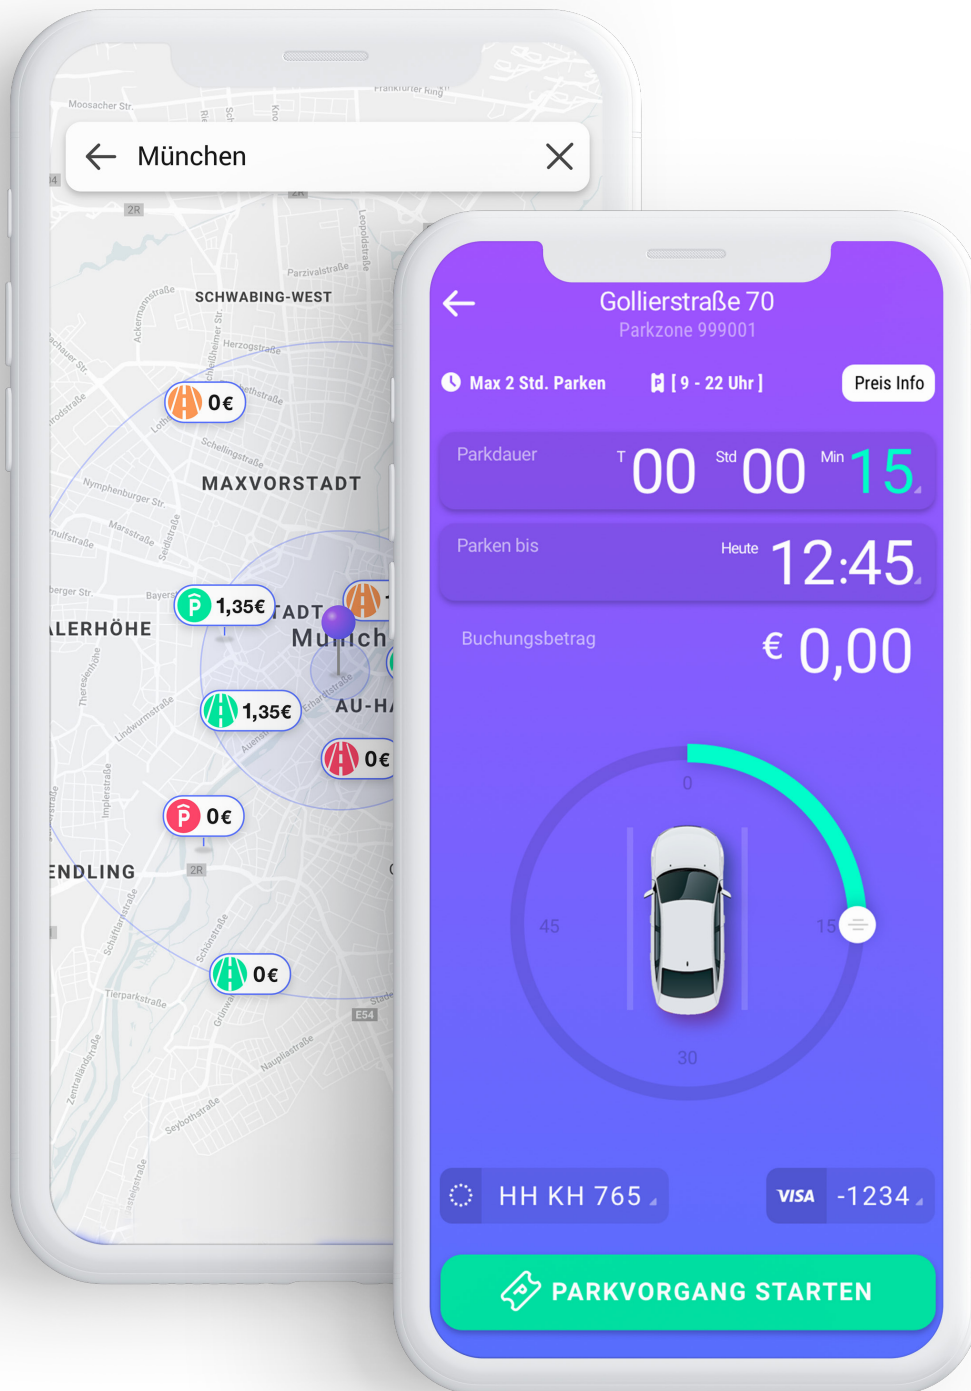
Moosacher Str.

Frankfurter Ring

München

2R

Parzivalstraße

SCHWABING-WEST

Herzogstraße

0€

Schellingstraße

MAXVORSTADT

Nymphenburger Str.

Marsstraße

1,35€

ADT

Munich

ALERHÖHE

1,35€

AU-HA

0€

0€

ENDLING

2R

0€

Tierparkstraße

E54

Gollierstraße 70

Parkzone 999001

Max 2 Std. Parken

[ 9 - 22 Uhr ]

Preis Info

Parkdauer

T 00 Std 00 Min 15

Parken bis

Heute 12:45

Buchungsbetrag

€ 0,00

0

45

15

30

HH KH 765

VISA -1234

PARKVORGANG STARTEN